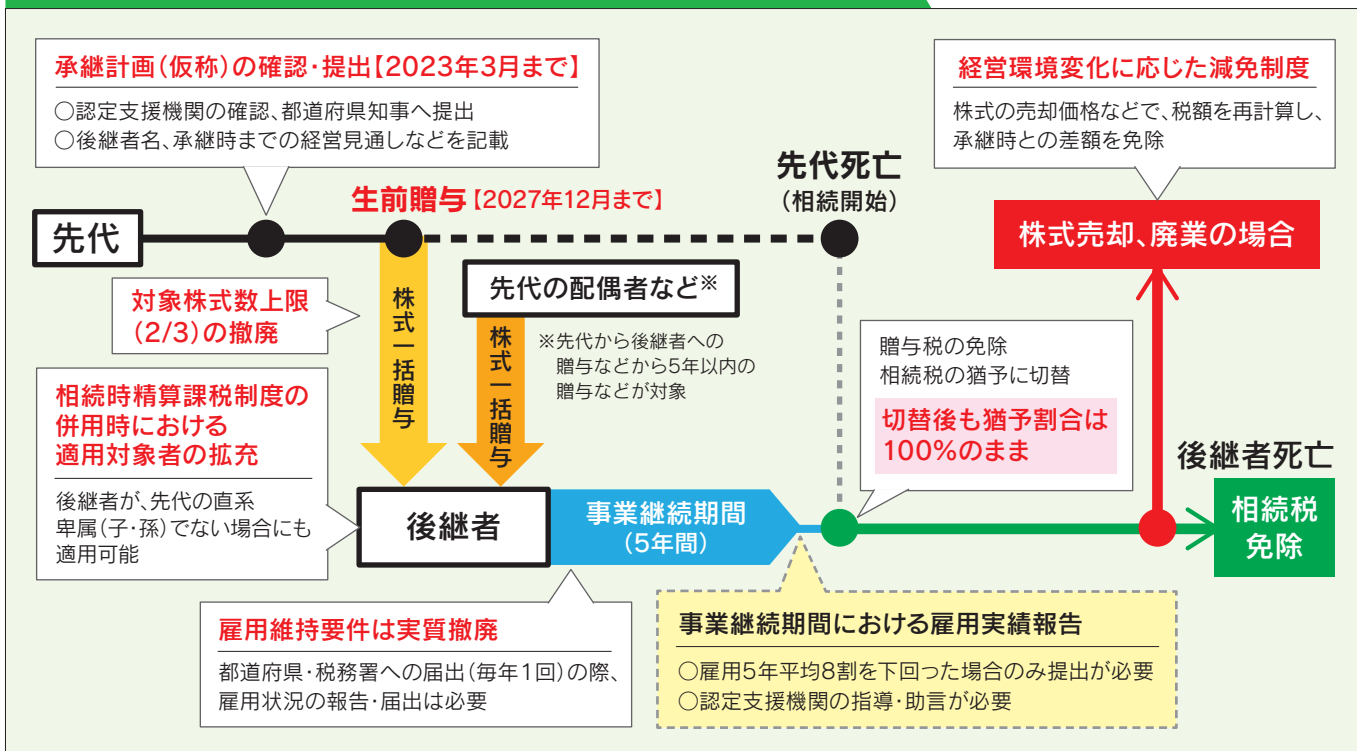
承継計画（仮称）の確認・提出【2023年3月まで】
○認定支援機関の確認、都道府県知事へ提出
○後継者名、承継時までの経営見通しなどを記載

経営環境変化に応じた減免制度
株式の売却価格などで、税額を再計算し、承継時との差額を免除

先代死亡
（相続開始）

生前贈与【2027年12月まで】

先代

株式売却、廃業の場合

対象株式数上限（2/3）の撤廃

株式一括贈与

先代の配偶者など※

株式一括贈与

※先代から後継者への贈与などから5年以内の贈与などが対象

贈与税の免除
相続税の猶予に切替

切替後も猶予割合は100%のまま

相続時精算課税制度の併用時における適用対象者の拡充
後継者が、先代の直系卑属（子・孫）でない場合にも適用可能

後継者死亡

後継者

事業継続期間
（5年間）

相続税免除

雇用維持要件は実質撤廃
都道府県・税務署への届出（毎年1回）の際、雇用状況の報告・届出は必要

事業継続期間における雇用実績報告
○雇用5年平均8割を下回った場合のみ提出が必要
○認定支援機関の指導・助言が必要